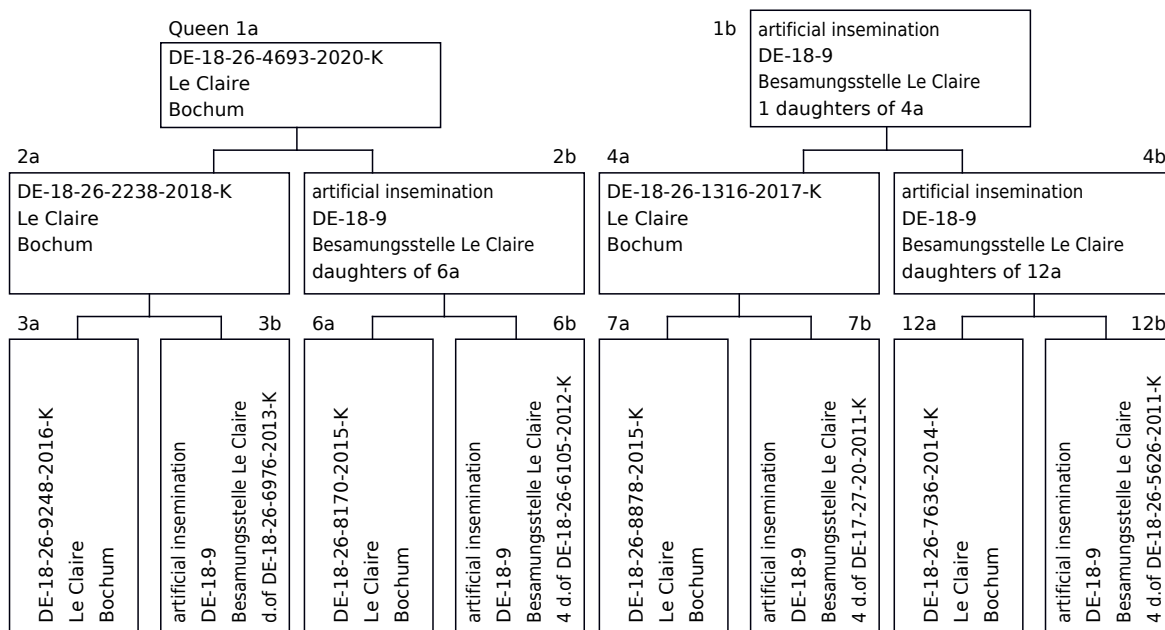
Queen 1a
DE-18-26-4693-2020-K
Le Claire
Bochum

1b
artificial insemination
DE-18-9
Besamungsstelle Le Claire
1 daughters of 4a

2a
DE-18-26-2238-2018-K
Le Claire
Bochum

2b
artificial insemination
DE-18-9
Besamungsstelle Le Claire
daughters of 6a

4a
DE-18-26-1316-2017-K
Le Claire
Bochum

4b
artificial insemination
DE-18-9
Besamungsstelle Le Claire
daughters of 12a

3a
DE-18-26-9248-2016-K
Le Claire
Bochum

3b
artificial insemination
DE-18-9
Besamungsstelle Le Claire
d.of DE-18-26-6976-2013-K

6a
DE-18-26-8170-2015-K
Le Claire
Bochum

6b
artificial insemination
DE-18-9
Besamungsstelle Le Claire
4 d.of DE-18-26-6105-2012-K

7a
DE-18-26-8878-2015-K
Le Claire
Bochum

7b
artificial insemination
DE-18-9
Besamungsstelle Le Claire
4 d.of DE-17-27-20-2011-K

12a
DE-18-26-7636-2014-K
Le Claire
Bochum

12b
artificial insemination
DE-18-9
Besamungsstelle Le Claire
4 d.of DE-18-26-5626-2011-K